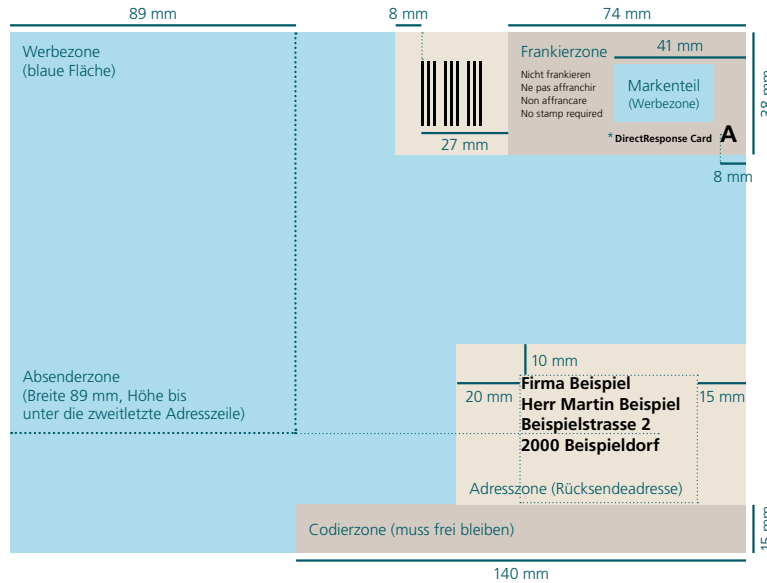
89 mm
8 mm
74 mm
Werbezone
(blaue Fläche)
Frankierzone
41 mm
Nicht frankieren
Ne pas affranchir
Non affrancare
No stamp required
Markenteil
(Werbezone)
28 mm
27 mm
* DirectResponse Card
A
8 mm
10 mm
Absenderzone
(Breite 89 mm, Höhe bis unter die zweitletzte Adresszeile)
20 mm
Firma Beispiel
Herr Martin Beispiel
Beispielstrasse 2
2000 Beispieldorf
15 mm
Adresszone (Rücksendeadresse)
Codierzone (muss frei bleiben)
15 mm
140 mm